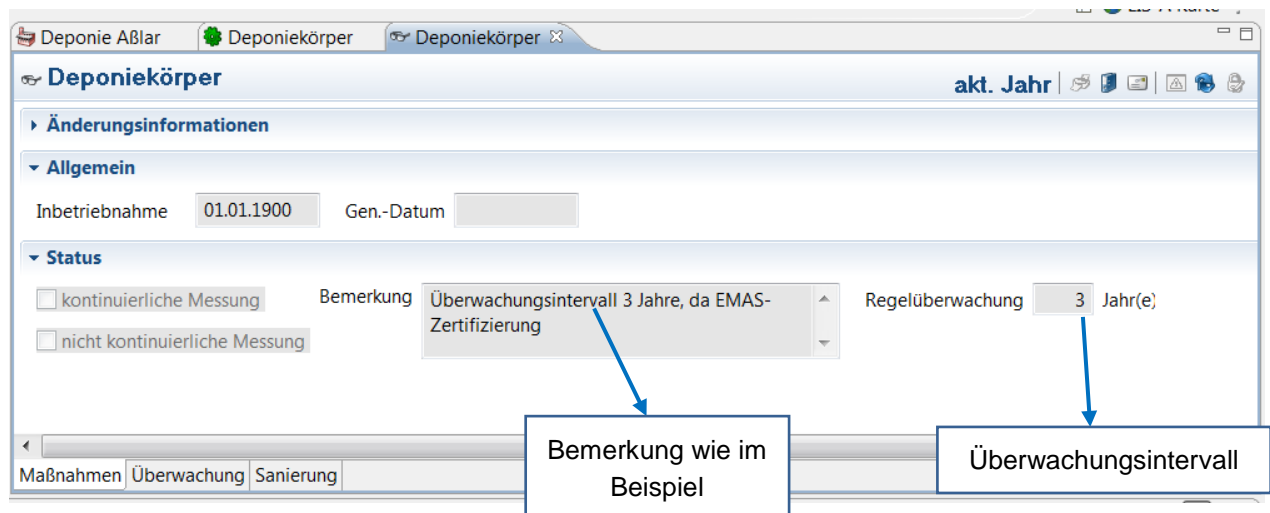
Deponie Aßlar | Deponiekörper | Deponiekörper

Deponiekörper

akt. Jahr

Änderungsinformationen

Allgemein

Inbetriebnahme 01.01.1900 Gen.-Datum

Status

kontinuierliche Messung

nicht kontinuierliche Messung

Bemerkung Überwachungsintervall 3 Jahre, da EMAS-Zertifizierung

Regelüberwachung 3 Jahr(e)

Bemerkung wie im Beispiel

Überwachungsintervall

Maßnahmen | Überwachung | Sanierung